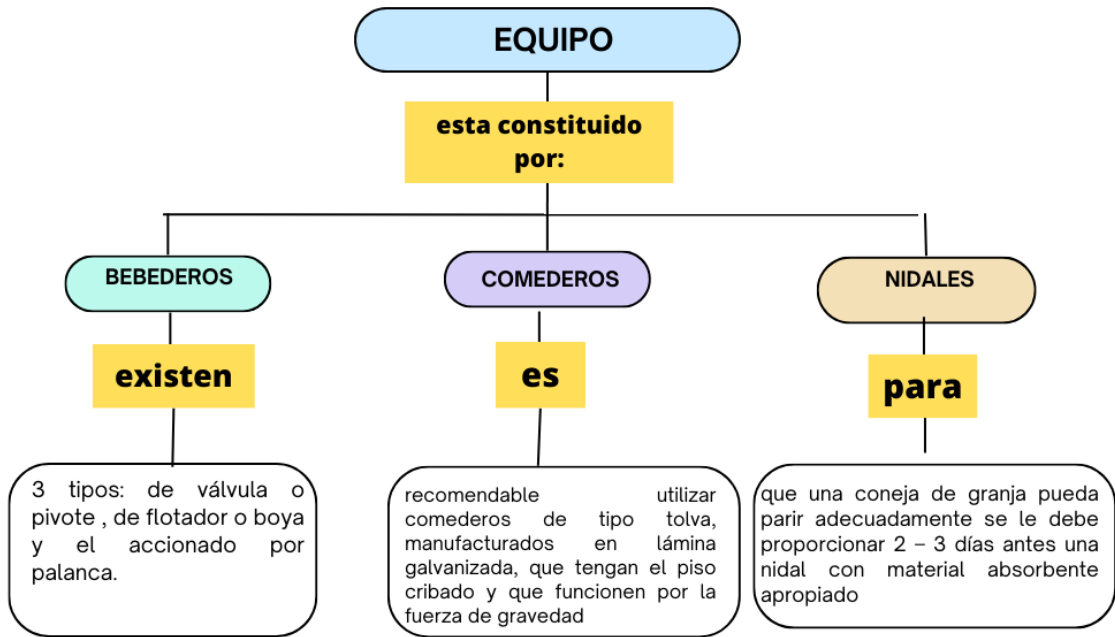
EQUIPO

esta constituido por:

BEBEDEROS

existen

3 tipos: de válvula o pivote , de flotador o boya y el accionado por palanca.

COMEDEROS

es

recomendable utilizar comederos de tipo tolva, manufacturados en lámina galvanizada, que tengan el piso cribado y que funcionen por la fuerza de gravedad

NIDALES

para

que una coneja de granja pueda parir adecuadamente se le debe proporcionar 2 – 3 días antes una nidal con material absorbente apropiado